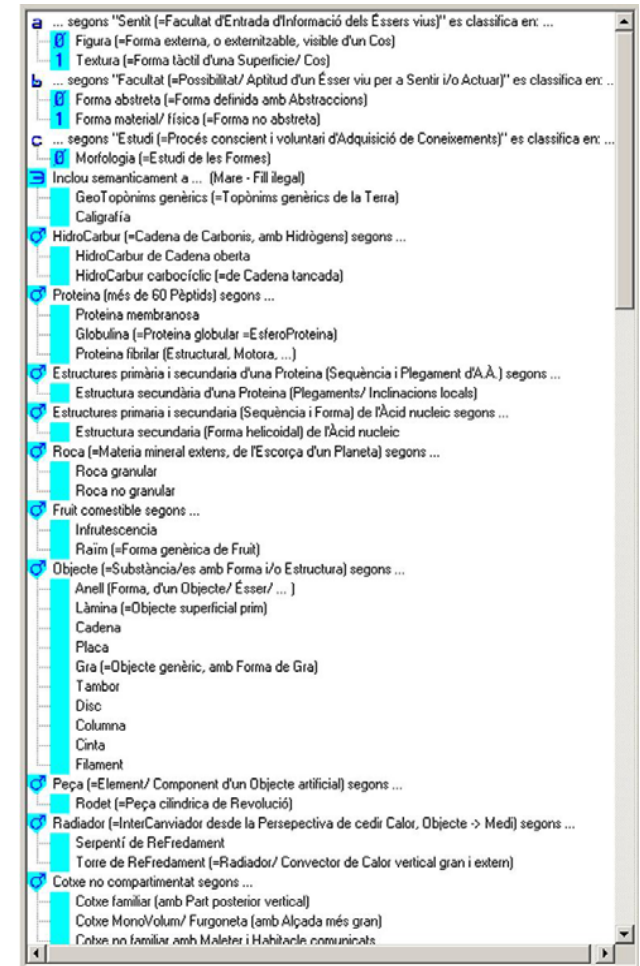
a ... segons "Sentit (=Facultat d'Entrada d'Informació dels Éssers vius)" es classifica en: ...
Ø Figura (=Forma externa, o externitzable, visible d'un Cos)
1 Textura (=Forma tàctil d'una Superfície/ Cos)
b ... segons "Facultat (=Possibilitat/ Aptitud d'un Ésser viu per a Sentir i/o Actuar)" es classifica en: ...
Ø Forma abstreta (=Forma definida amb Abstraccions)
1 Forma material/ física (=Forma no abstreta)
c ... segons "Estudi (=Procés conscient i voluntari d'Adquisició de Coneixements)" es classifica en: ...
Ø Morfologia (=Estudi de les Formes)
∃ Inclou semanticament a ... (Mare - Fill ilegal)
GeoTopònims genèrics (=Topònims genèrics de la Terra)
Caligrafia
♂ HidroCarbur (=Cadena de Carbonis, amb Hidrògens) segons ...
HidroCarbur de Cadena oberta
HidroCarbur carbocíclic (=de Cadena tancada)
♂ Proteina (més de 60 Pèptids) segons ...
Proteina membranosa
Globulina (=Proteina globular =EsferoProteina)
Proteina fibrilar (Estructural, Motora, ...)
♂ Estructures primària i secundaria d'una Proteina (Seqüència i Plegament d'A.À.) segons ...
Estructura secundària d'una Proteina (Plegaments/ Inclinacions locals)
♂ Estructures primaria i secundaria (Seqüència i Forma) de l'Àcid nucleic segons ...
Estructura secundaria (Forma helicoidal) de l'Àcid nucleic
♂ Roca (=Materia mineral extens, de l'Escorça d'un Planeta) segons ...
Roca granular
Roca no granular
♂ Fruit comestible segons ...
Infrutescencia
Raïm (=Forma genèrica de Fruit)
♂ Objecte (=Substància/es amb Forma i/o Estructura) segons ...
Anell (Forma, d'un Objecte/ Ésser/ ... )
Làmina (=Objecte superficial prim)
Cadena
Placa
Gra (=Objecte genèric, amb Forma de Gra)
Tambor
Disc
Columna
Cinta
Filament
♂ Peça (=Element/ Component d'un Objecte artificial) segons ...
Rodet (=Peça cilindrica de Revolució)
♂ Radiador (=InterCanviador desde la Persepectiva de cedir Calor, Objecte -> Medi) segons ...
Serpentí de ReFredament
Torre de ReFredament (=Radiador/ Convector de Calor vertical gran i extern)
♂ Cotxe no compartimentat segons ...
Cotxe familiar (amb Part posterior vertical)
Cotxe MonoVolum/ Furgoneta (amb Alçada més gran)
Cotxe no familiar amb Maleter i Habitacle comunicats